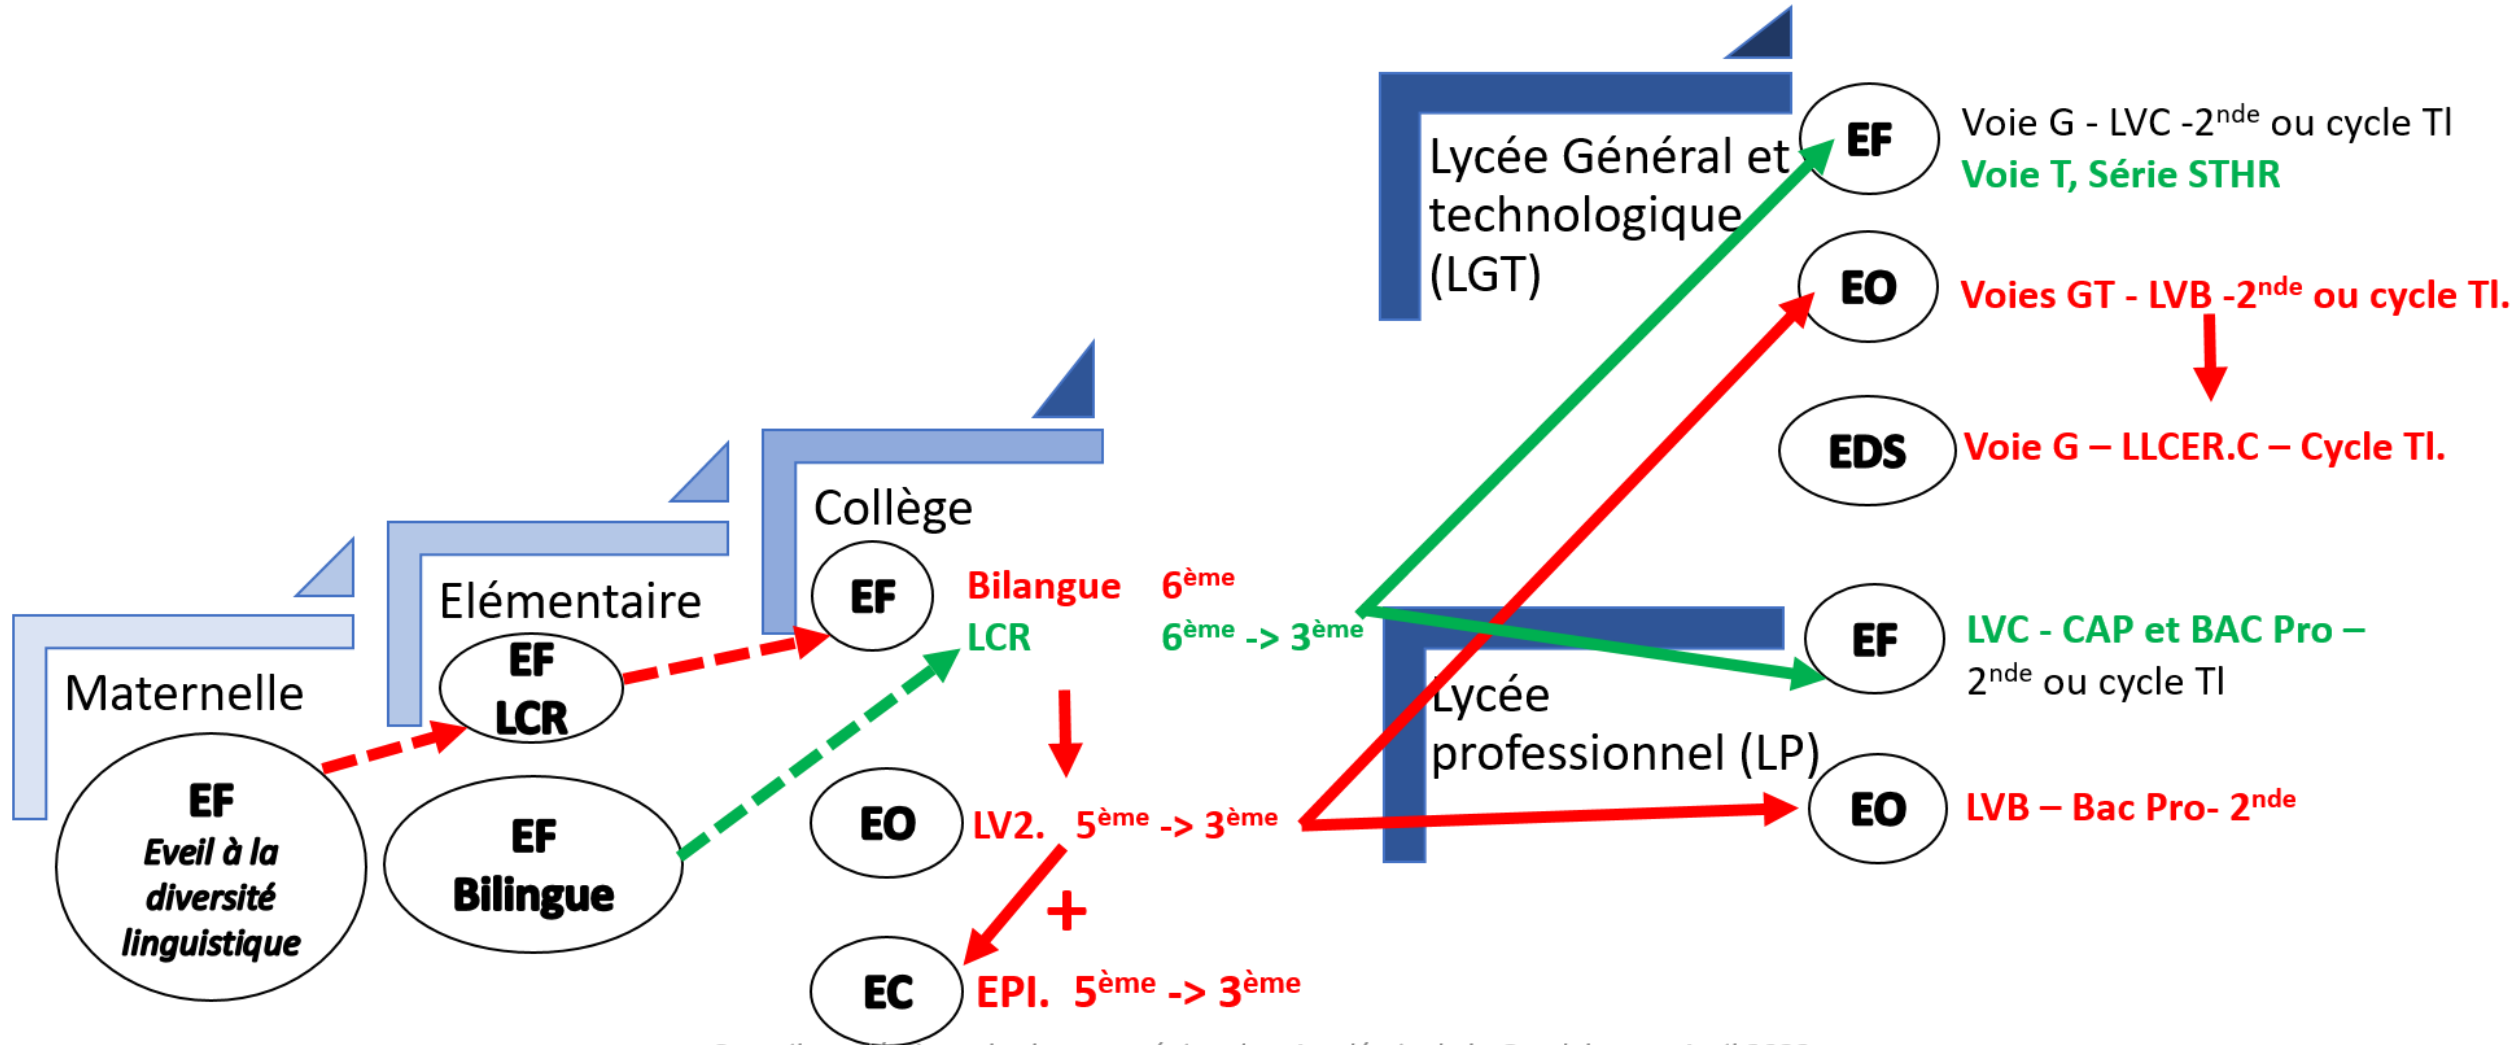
Lycée Général et technologique (LGT)

EF Voie G - LVC -2$^{nde}$ ou cycle Tl
Voie T, Série STHR

EO Voies GT - LVB -2$^{nde}$ ou cycle Tl.

EDS Voie G – LLCER.C – Cycle Tl.

Collège

Elémentaire

Maternelle

EF Bilangue 6$^{ème}$
LCR 6$^{ème}$ -> 3$^{ème}$

EF LCR

EF Eveil à la diversité linguistique

EF Bilingue

EO LV2. 5$^{ème}$ -> 3$^{ème}$

+

EC EPI. 5$^{ème}$ -> 3$^{ème}$

Lycée professionnel (LP)

EF LVC - CAP et BAC Pro – 2$^{nde}$ ou cycle Tl

EO LVB – Bac Pro- 2$^{nde}$

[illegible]